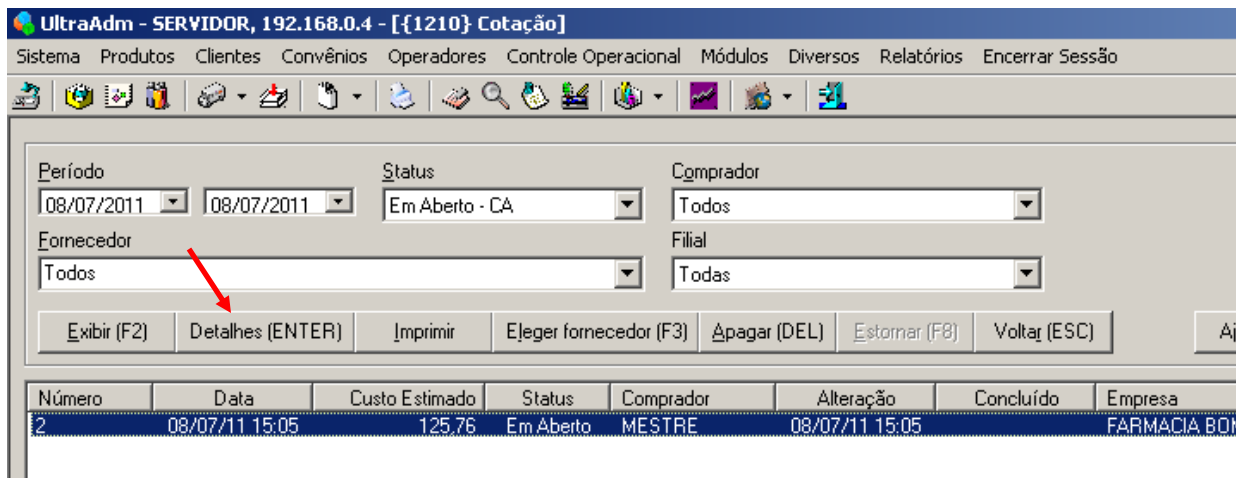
UltraAdm - SERVIDOR, 192.168.0.4 - [{1210} Cotação]

Sistema Produtos Clientes Convênios Operadores Controle Operacional Módulos Diversos Relatórios Encerrar Sessão

Período
08/07/2011 08/07/2011

Status
Em Aberto - CA

Comprador
Todos

Fornecedor
Todos

Filial
Todas

Exibir (F2) Detalhes (ENTER) Imprimir Eleger fornecedor (F3) Apagar (DEL) Estornar (F8) Voltar (ESC) Aj

| Número | Data | Custo Estimado | Status | Comprador | Alteração | Concluído | Empresa |
|---|---|---|---|---|---|---|---|
| 2 | 08/07/11 15:05 | 125,76 | Em Aberto | MESTRE | 08/07/11 15:05 | | FARMACIA BON |